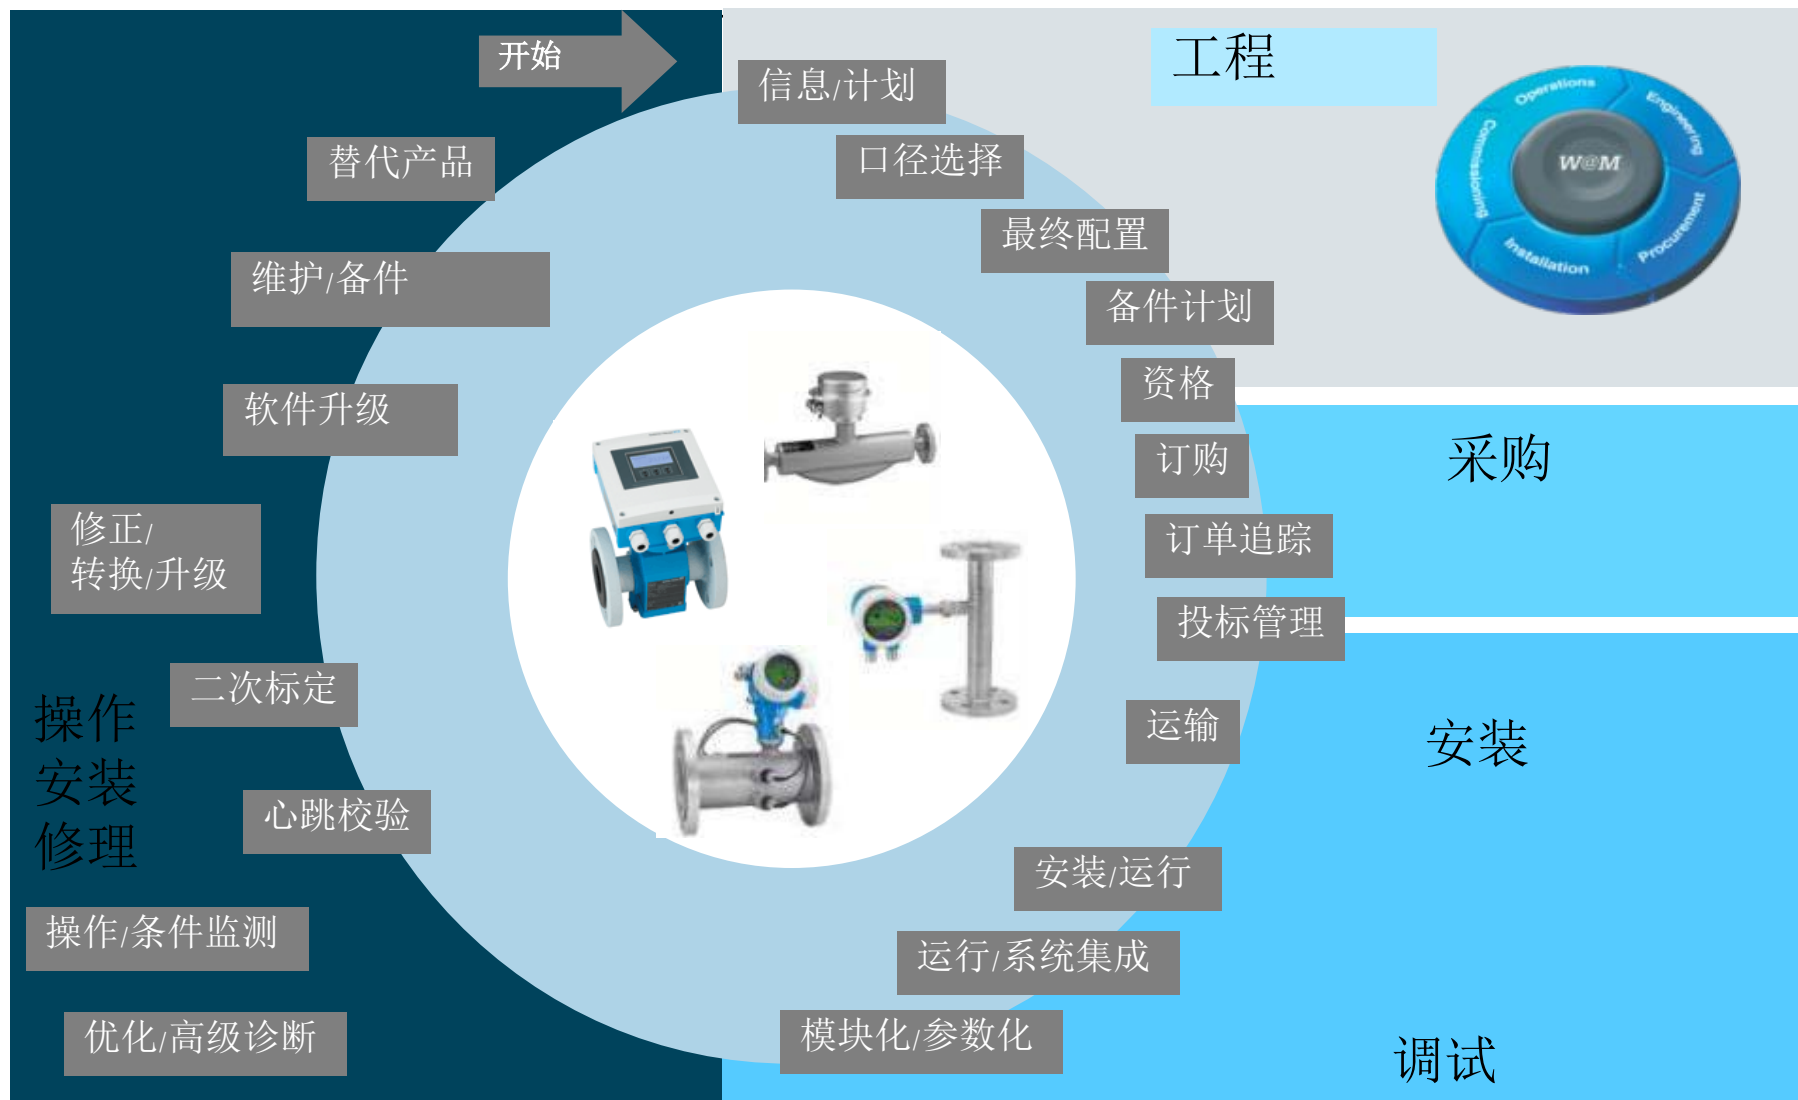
开始

信息/计划

口径选择

最终配置

备件计划

资格

订购

订单追踪

投标管理

运输

安装/运行

运行/系统集成

模块化/参数化

工程

Operations

Engineering

Procurement

Installation

Commissioning

W@M

采购

安装

调试

替代产品

维护/备件

软件升级

修正/
转换/升级

二次标定

操作
安装
修理

心跳校验

操作/条件监测

优化/高级诊断